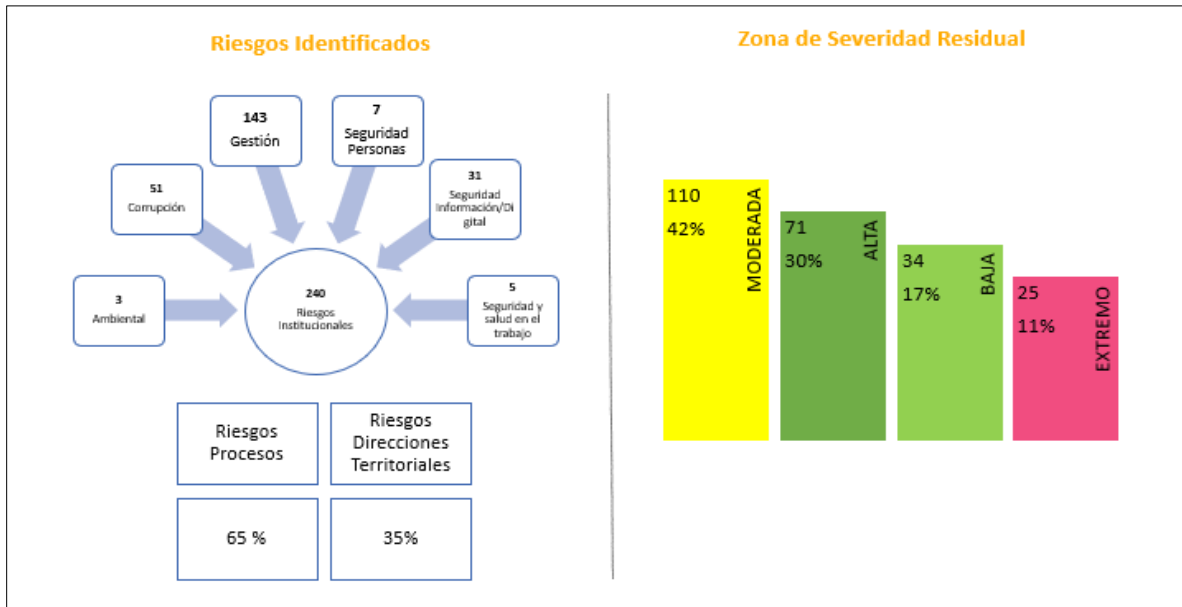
Riesgos Identificados

143
Gestión

7
Seguridad Personas

51
Corrupción

31
Seguridad Información/Digital

3
Ambiental

240
Riesgos Institucionales

5
Seguridad y salud en el trabajo

| Riesgos Procesos | Riesgos Direcciones Territoriales |
|---|---|
| 65 % | 35% |

Zona de Severidad Residual

110
42%
MODERADA

71
30%
ALTA

34
17%
BAJA

25
11%
EXTREMO